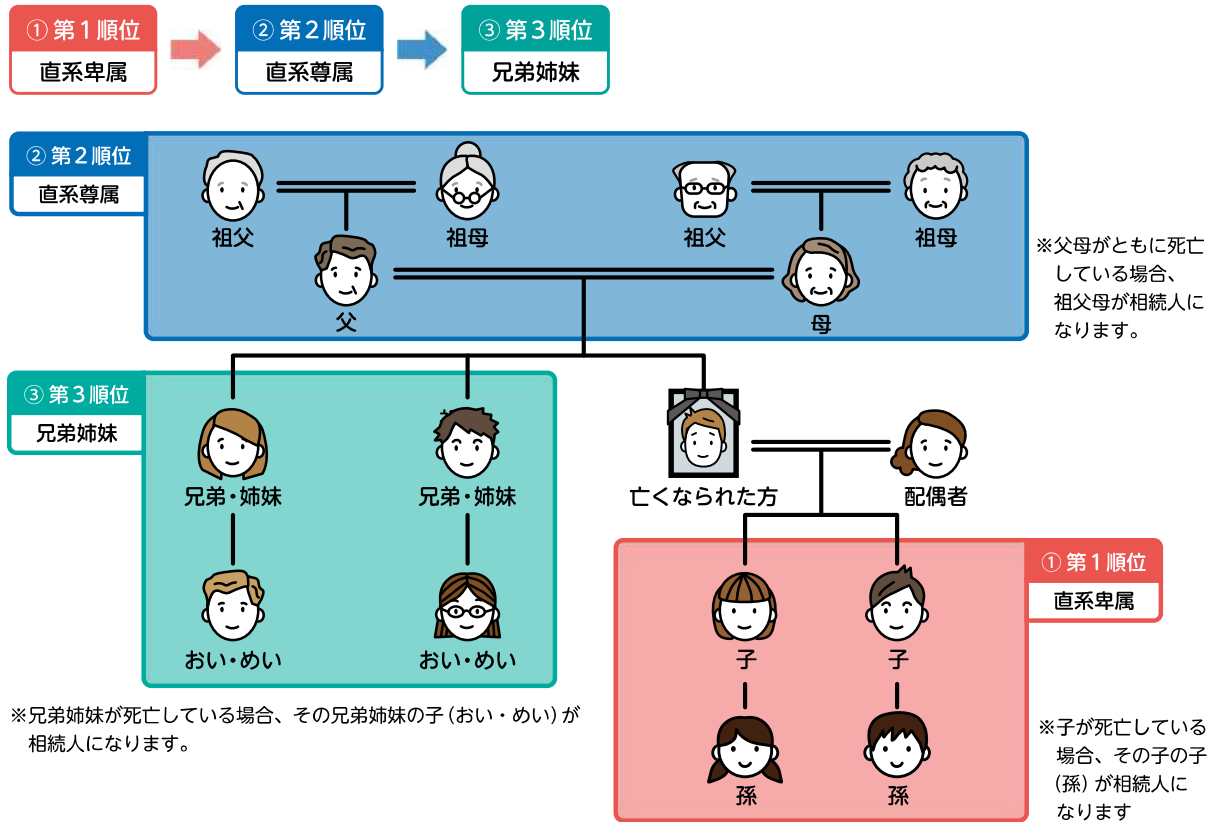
① 第１順位
直系卑属

② 第２順位
直系尊属

③ 第３順位
兄弟姉妹

② 第２順位
直系尊属

祖父
祖母
祖父
祖母
父
母

※父母がともに死亡している場合、祖父母が相続人になります。

③ 第３順位
兄弟姉妹

兄弟・姉妹
兄弟・姉妹
おい・めい
おい・めい

亡くなられた方
配偶者

① 第１順位
直系卑属

子
子
孫
孫

※兄弟姉妹が死亡している場合、その兄弟姉妹の子（おい・めい）が相続人になります。

※子が死亡している場合、その子の子（孫）が相続人になります